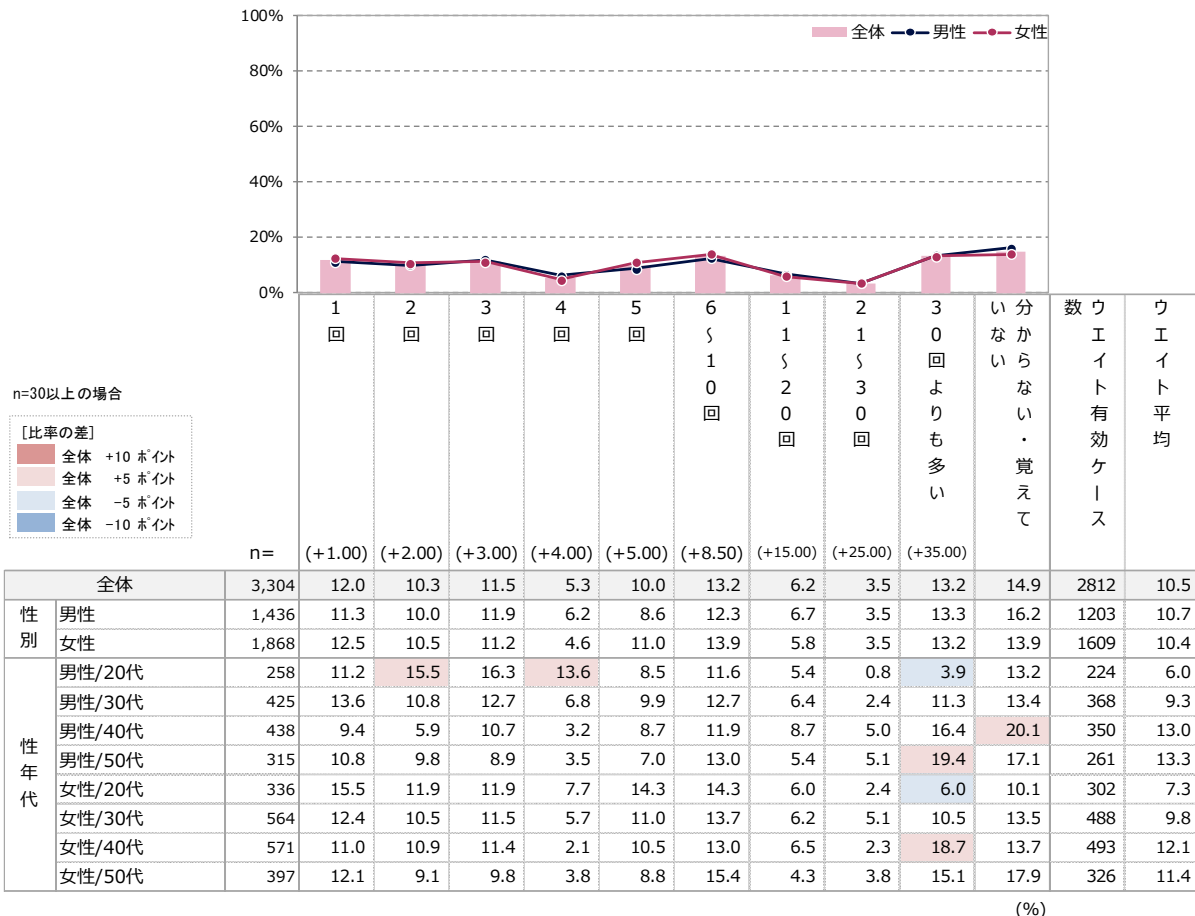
100%
80%
60%
40%
20%
0%

全体 男性 女性

n=30以上の場合

［比率の差］
全体 +10 ポイント
全体 +5 ポイント
全体 −5 ポイント
全体 −10 ポイント

| | | n= | 1回 (+1.00) | 2回 (+2.00) | 3回 (+3.00) | 4回 (+4.00) | 5回 (+5.00) | 6〜10回 (+8.50) | 11〜20回 (+15.00) | 21〜30回 (+25.00) | 30回よりも多い (+35.00) | 分からない・覚えていない | ウエイト有効ケース数 | ウエイト平均 |
|---|---|---|---|---|---|---|---|---|---|---|---|---|---|---|
| 全体 | | 3,304 | 12.0 | 10.3 | 11.5 | 5.3 | 10.0 | 13.2 | 6.2 | 3.5 | 13.2 | 14.9 | 2812 | 10.5 |
| 性別 | 男性 | 1,436 | 11.3 | 10.0 | 11.9 | 6.2 | 8.6 | 12.3 | 6.7 | 3.5 | 13.3 | 16.2 | 1203 | 10.7 |
| | 女性 | 1,868 | 12.5 | 10.5 | 11.2 | 4.6 | 11.0 | 13.9 | 5.8 | 3.5 | 13.2 | 13.9 | 1609 | 10.4 |
| 性年代 | 男性/20代 | 258 | 11.2 | 15.5 | 16.3 | 13.6 | 8.5 | 11.6 | 5.4 | 0.8 | 3.9 | 13.2 | 224 | 6.0 |
| | 男性/30代 | 425 | 13.6 | 10.8 | 12.7 | 6.8 | 9.9 | 12.7 | 6.4 | 2.4 | 11.3 | 13.4 | 368 | 9.3 |
| | 男性/40代 | 438 | 9.4 | 5.9 | 10.7 | 3.2 | 8.7 | 11.9 | 8.7 | 5.0 | 16.4 | 20.1 | 350 | 13.0 |
| | 男性/50代 | 315 | 10.8 | 9.8 | 8.9 | 3.5 | 7.0 | 13.0 | 5.4 | 5.1 | 19.4 | 17.1 | 261 | 13.3 |
| | 女性/20代 | 336 | 15.5 | 11.9 | 11.9 | 7.7 | 14.3 | 14.3 | 6.0 | 2.4 | 6.0 | 10.1 | 302 | 7.3 |
| | 女性/30代 | 564 | 12.4 | 10.5 | 11.5 | 5.7 | 11.0 | 13.7 | 6.2 | 5.1 | 10.5 | 13.5 | 488 | 9.8 |
| | 女性/40代 | 571 | 11.0 | 10.9 | 11.4 | 2.1 | 10.5 | 13.0 | 6.5 | 2.3 | 18.7 | 13.7 | 493 | 12.1 |
| | 女性/50代 | 397 | 12.1 | 9.1 | 9.8 | 3.8 | 8.8 | 15.4 | 4.3 | 3.8 | 15.1 | 17.9 | 326 | 11.4 |

(%)